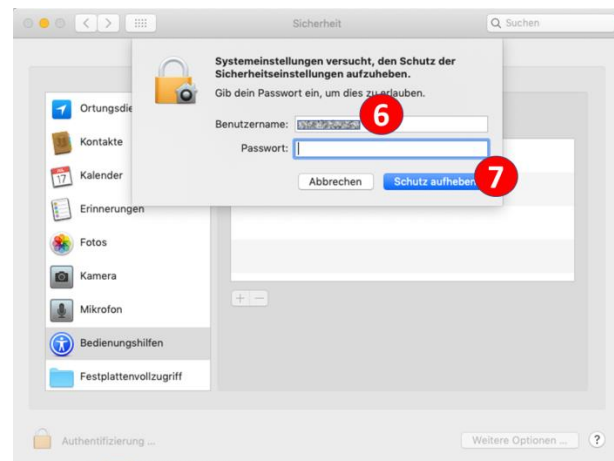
Sicherheit

Suchen

Systemeinstellungen versucht, den Schutz der Sicherheitseinstellungen aufzuheben.

Gib dein Passwort ein, um dies zu erlauben.

Benutzername: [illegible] 6

Passwort:

Abbrechen

Schutz aufheben 7

Ortungsdie

Kontakte

17 Kalender

Erinnerungen

Fotos

Kamera

Mikrofon

Bedienungshilfen

Festplattenvollzugriff

+ −

Authentifizierung ...

Weitere Optionen ...

?